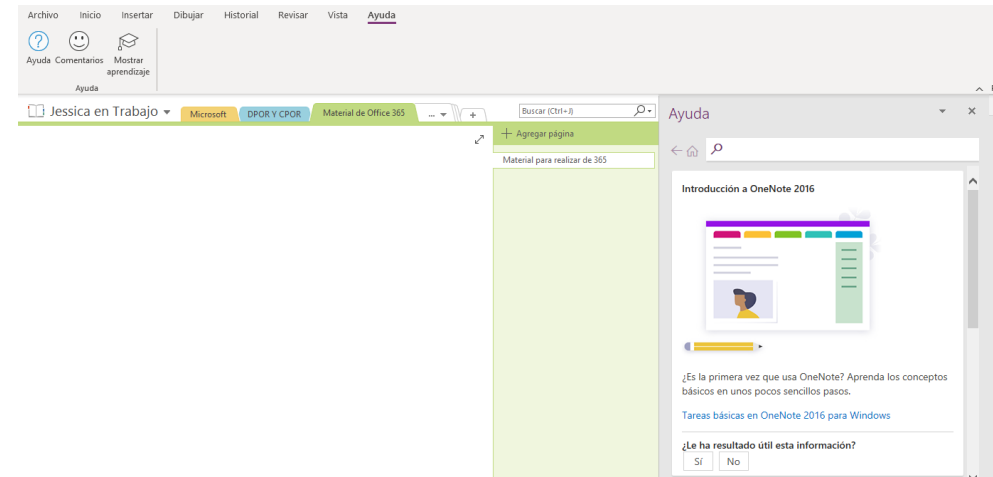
Archivo Inicio Insertar Dibujar Historial Revisar Vista Ayuda

Ayuda Comentarios Mostrar aprendizaje

Ayuda

Jessica en Trabajo Microsoft DPOR Y CPOR Material de Office 365 ... +

Buscar (Ctrl+J)

Agregar página

Material para realizar de 365

Ayuda

Introducción a OneNote 2016

¿Es la primera vez que usa OneNote? Aprenda los conceptos básicos en unos pocos sencillos pasos.

Tareas básicas en OneNote 2016 para Windows

¿Le ha resultado útil esta información?

Sí No